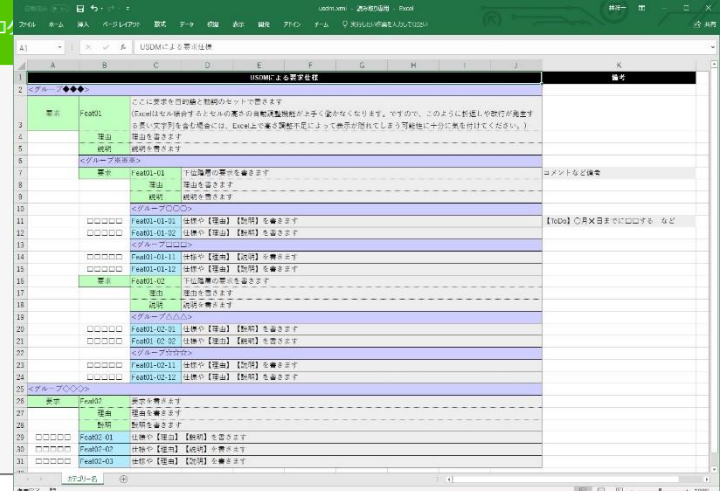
usdm.xlsm - 読み取り専用 - Excel

ファイル　ホーム　挿入　ページレイアウト　数式　データ　校閲　表示　開発　アドイン　チーム　実行したい作業を入力してください

A1　USDMによる要求仕様

| | A | B | C | D | E | F | G | H | I | J | K |
|---|---|---|---|---|---|---|---|---|---|---|---|
| 1 | USDMによる要求仕様 | | | | | | | | | | 備考 |
| 2 | <グループ◆◆◆> | | | | | | | | | | |
| 3 | 要求 | Feat01 | ここに要求を目的語と動詞のセットで書きます (Excelはセル結合するとセルの高さの自動調整機能がうまく働かなくなります。ですので、このように折返しや改行が発生する長い文字列を含む場合には、Excel上で高さ調整不足によって表示が隠れてしまう可能性に十分に気を付けてください。) | | | | | | | | |
| 4 | | 理由 | 理由を書きます | | | | | | | | |
| 5 | | 説明 | 説明を書きます | | | | | | | | |
| 6 | | <グループ※※※> | | | | | | | | | |
| 7 | | 要求 | Feat01-01 | 下位階層の要求を書きます | | | | | | | コメントなど備考 |
| 8 | | | 理由 | 理由を書きます | | | | | | | |
| 9 | | | 説明 | 説明を書きます | | | | | | | |
| 10 | | | <グループ○○○> | | | | | | | | |
| 11 | | □□□□□ | Feat01-01-01 | 仕様や【理由】【説明】を書きます | | | | | | | 【ToDo】○月×日までに□□する　など |
| 12 | | □□□□□ | Feat01-01-02 | 仕様や【理由】【説明】を書きます | | | | | | | |
| 13 | | | <グループ□□□> | | | | | | | | |
| 14 | | □□□□□ | Feat01-01-11 | 仕様や【理由】【説明】を書きます | | | | | | | |
| 15 | | □□□□□ | Feat01-01-12 | 仕様や【理由】【説明】を書きます | | | | | | | |
| 16 | | 要求 | Feat01-02 | 下位階層の要求を書きます | | | | | | | |
| 17 | | | 理由 | 理由を書きます | | | | | | | |
| 18 | | | 説明 | 説明を書きます | | | | | | | |
| 19 | | | <グループ△△△> | | | | | | | | |
| 20 | | □□□□□ | Feat01-02-01 | 仕様や【理由】【説明】を書きます | | | | | | | |
| 21 | | □□□□□ | Feat01-02-02 | 仕様や【理由】【説明】を書きます | | | | | | | |
| 22 | | | <グループ☆☆☆> | | | | | | | | |
| 23 | | □□□□□ | Feat01-02-11 | 仕様や【理由】【説明】を書きます | | | | | | | |
| 24 | | □□□□□ | Feat01-02-12 | 仕様や【理由】【説明】を書きます | | | | | | | |
| 25 | <グループ◇◇◇> | | | | | | | | | | |
| 26 | 要求 | Feat02 | 要求を書きます | | | | | | | | |
| 27 | | 理由 | 理由を書きます | | | | | | | | |
| 28 | | 説明 | 説明を書きます | | | | | | | | |
| 29 | □□□□□ | Feat02-01 | 仕様や【理由】【説明】を書きます | | | | | | | | |
| 30 | □□□□□ | Feat02-02 | 仕様や【理由】【説明】を書きます | | | | | | | | |
| 31 | □□□□□ | Feat02-03 | 仕様や【理由】【説明】を書きます | | | | | | | | |

カテゴリー名